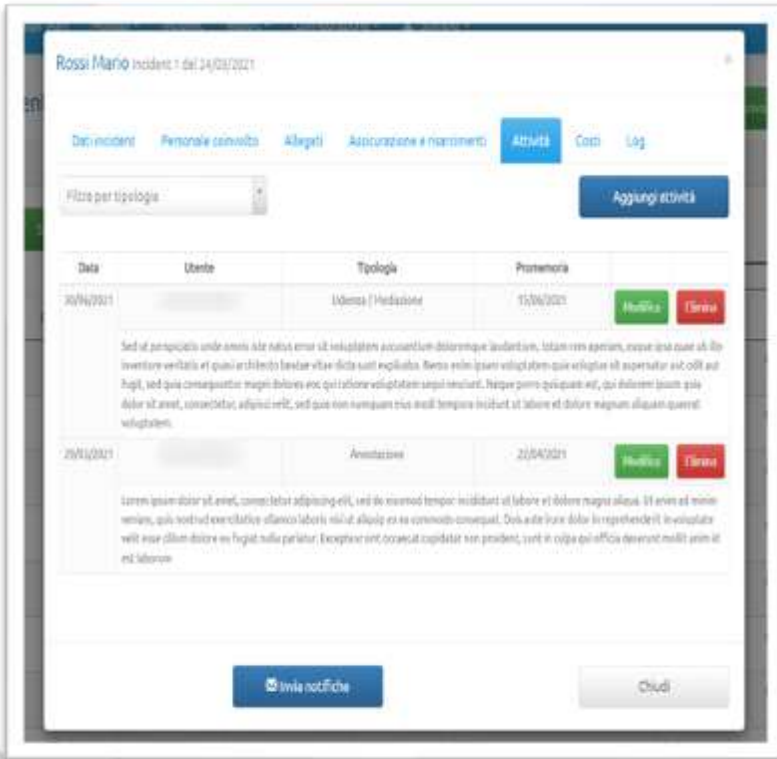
Rossi Mario Incident 1 del 24/03/2021

×

Dati incident Personale coinvolto Allegati Assicurazione e risarcimenti Attività Costi Log

Filtra per tipologia

Aggiungi attività

| Data | Utente | Tipologia | Promemoria | |
|---|---|---|---|---|
| 30/04/2021 | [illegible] | Udienza / Mediazione | 15/06/2021 | Modifica Elimina |
| | Sed ut perspiciatis unde omnis iste natus error sit voluptatem accusantium doloremque laudantium, totam rem aperiam, eaque ipsa quae ab illo inventore veritatis et quasi architecto beatae vitae dicta sunt explicabo. Nemo enim ipsam voluptatem quia voluptas sit aspernatur aut odit aut fugit, sed quia consequuntur magni dolores eos qui ratione voluptatem sequi nesciunt. Neque porro quisquam est, qui dolorem ipsum quia dolor sit amet, consectetur, adipisci velit, sed quia non numquam eius modi tempora incidunt ut labore et dolore magnam aliquam quaerat voluptatem. | | | |
| 29/03/2021 | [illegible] | Annotazione | 22/04/2021 | Modifica Elimina |
| | Lorem ipsum dolor sit amet, consectetur adipiscing elit, sed do eiusmod tempor incididunt ut labore et dolore magna aliqua. Ut enim ad minim veniam, quis nostrud exercitation ullamco laboris nisi ut aliquip ex ea commodo consequat. Duis aute irure dolor in reprehenderit in voluptate velit esse cillum dolore eu fugiat nulla pariatur. Excepteur sint occaecat cupidatat non proident, sunt in culpa qui officia deserunt mollit anim id est laborum | | | |

Invia notifiche

Chiudi